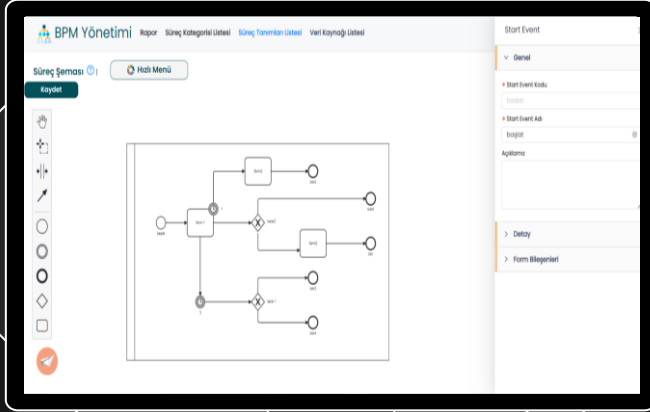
BPM Yönetimi Rapor Süreç Kategorisi Listesi Süreç Tanımları Listesi Veri Kaynağı Listesi

Süreç Şeması Hızlı Menü

Kaydet

Start Event

Genel

Start Event Kodu

baslat

Start Event Adı

baslat

Açıklama

Detay

Form Bileşenleri